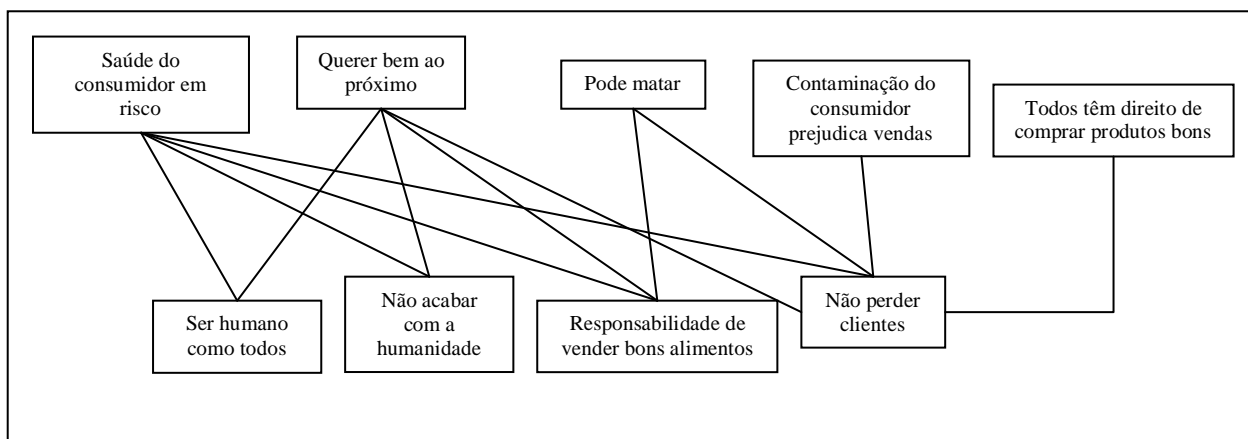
Saúde do consumidor em risco

Querer bem ao próximo

Pode matar

Contaminação do consumidor prejudica vendas

Todos têm direito de comprar produtos bons

Ser humano como todos

Não acabar com a humanidade

Responsabilidade de vender bons alimentos

Não perder clientes